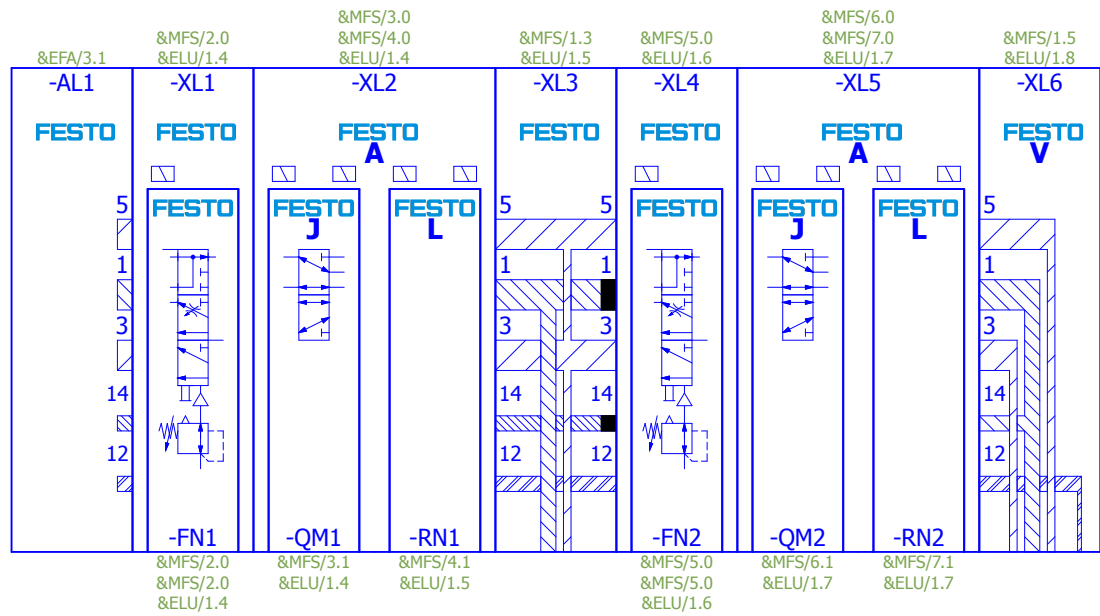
&EFA/3.1
-AL1
FESTO
5
1
3
14
12

&MFS/2.0
&ELU/1.4
-XL1
FESTO
FESTO
-FN1
&MFS/2.0
&MFS/2.0
&ELU/1.4

&MFS/3.0
&MFS/4.0
&ELU/1.4
-XL2
FESTO
A
FESTO
J
-QM1
&MFS/3.1
&ELU/1.4
FESTO
L
-RN1
&MFS/4.1
&ELU/1.5

&MFS/1.3
&ELU/1.5
-XL3
FESTO
5
5
1
1
3
3
14
14
12
12

&MFS/5.0
&ELU/1.6
-XL4
FESTO
FESTO
-FN2
&MFS/5.0
&MFS/5.0
&ELU/1.6

&MFS/6.0
&MFS/7.0
&ELU/1.7
-XL5
FESTO
A
FESTO
J
-QM2
&MFS/6.1
&ELU/1.7
FESTO
L
-RN2
&MFS/7.1
&ELU/1.7

&MFS/1.5
&ELU/1.8
-XL6
FESTO
V
5
1
3
14
12